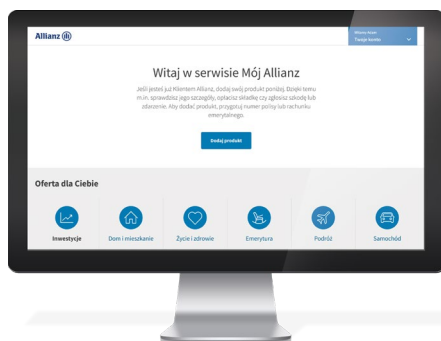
Allianz

Witamy Anna
Twoje konto

Witaj w serwisie Mój Allianz

Jeśli jesteś już Klientem Allianz, dodaj swój produkt poniżej. Dzięki temu m.in. sprawdzisz jego szczegóły, opłacisz składkę czy zgłosisz szkodę lub zdarzenie. Aby dodać produkt, przygotuj numer polisy lub rachunku emerytalnego.

Dodaj produkt

Oferta dla Ciebie

Inwestycje
Dom i mieszkanie
Życie i zdrowie
Emerytura
Podróż
Samochód